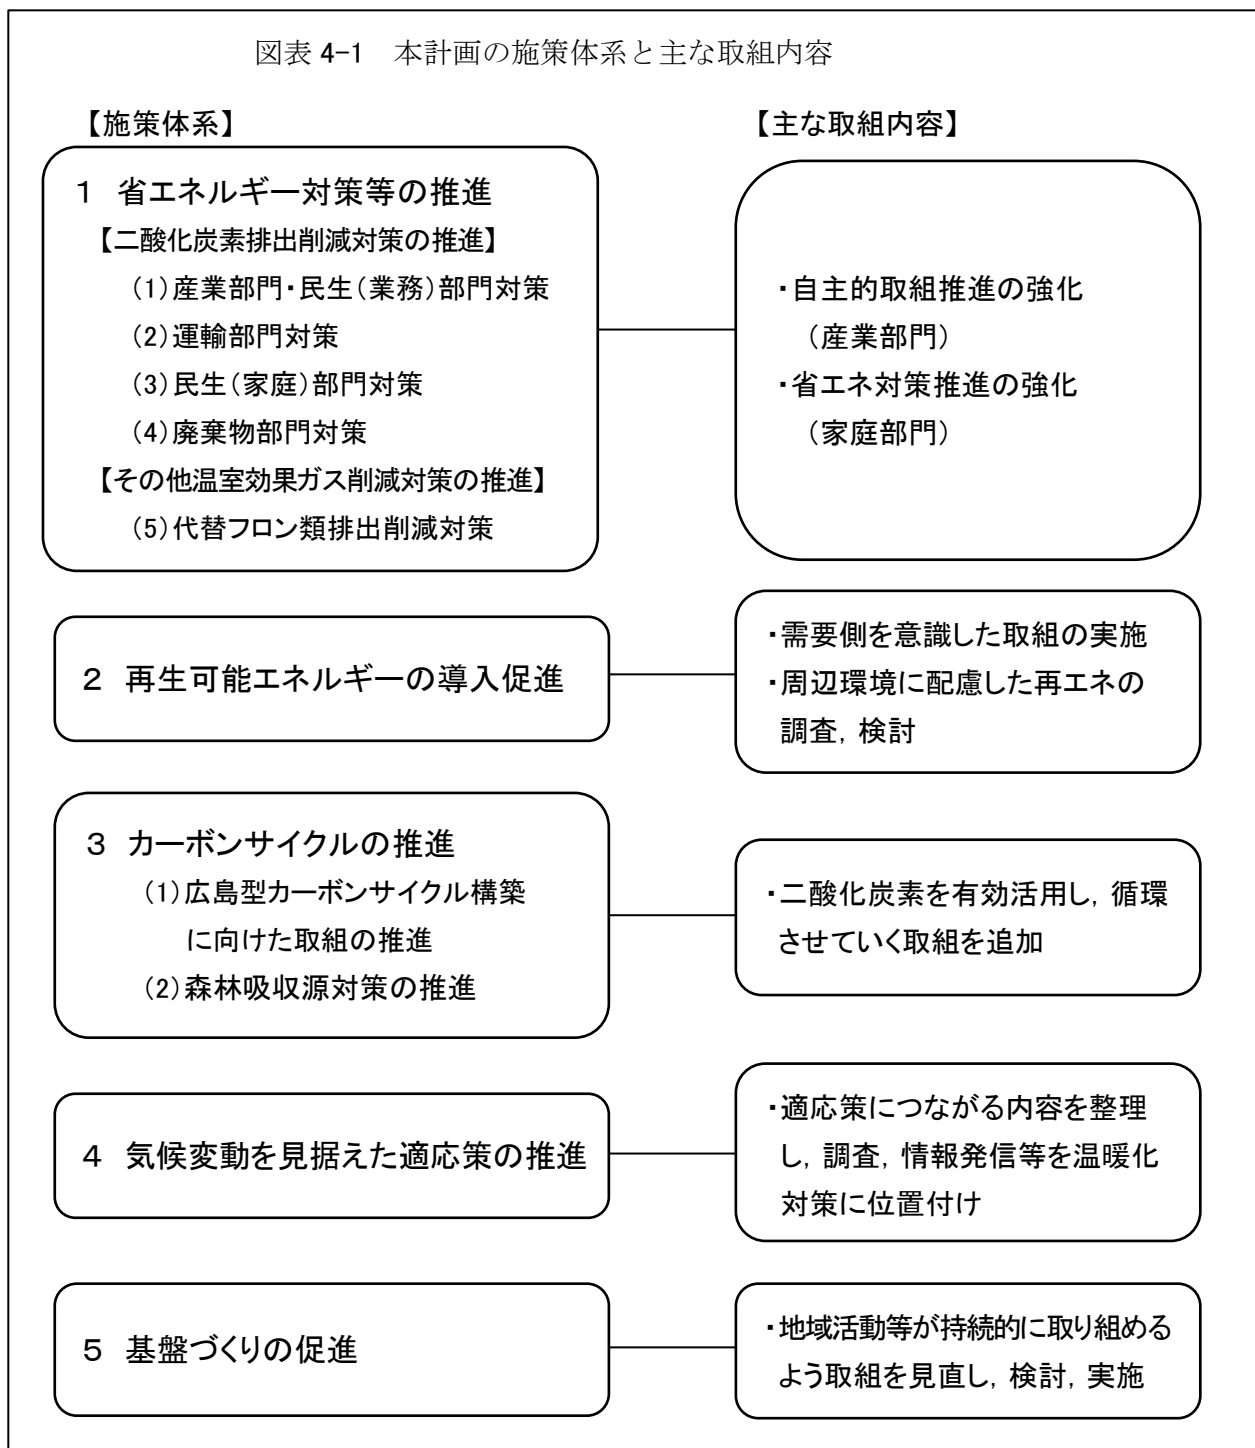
図表 4-1　本計画の施策体系と主な取組内容

【施策体系】

【主な取組内容】

1　省エネルギー対策等の推進
【二酸化炭素排出削減対策の推進】
(1)産業部門・民生(業務)部門対策
(2)運輸部門対策
(3)民生(家庭)部門対策
(4)廃棄物部門対策
【その他温室効果ガス削減対策の推進】
(5)代替フロン類排出削減対策

・自主的取組推進の強化
（産業部門）
・省エネ対策推進の強化
（家庭部門）

2　再生可能エネルギーの導入促進

・需要側を意識した取組の実施
・周辺環境に配慮した再エネの調査，検討

3　カーボンサイクルの推進
(1)広島型カーボンサイクル構築に向けた取組の推進
(2)森林吸収源対策の推進

・二酸化炭素を有効活用し，循環させていく取組を追加

4　気候変動を見据えた適応策の推進

・適応策につながる内容を整理し，調査，情報発信等を温暖化対策に位置付け

5　基盤づくりの促進

・地域活動等が持続的に取り組めるよう取組を見直し，検討，実施